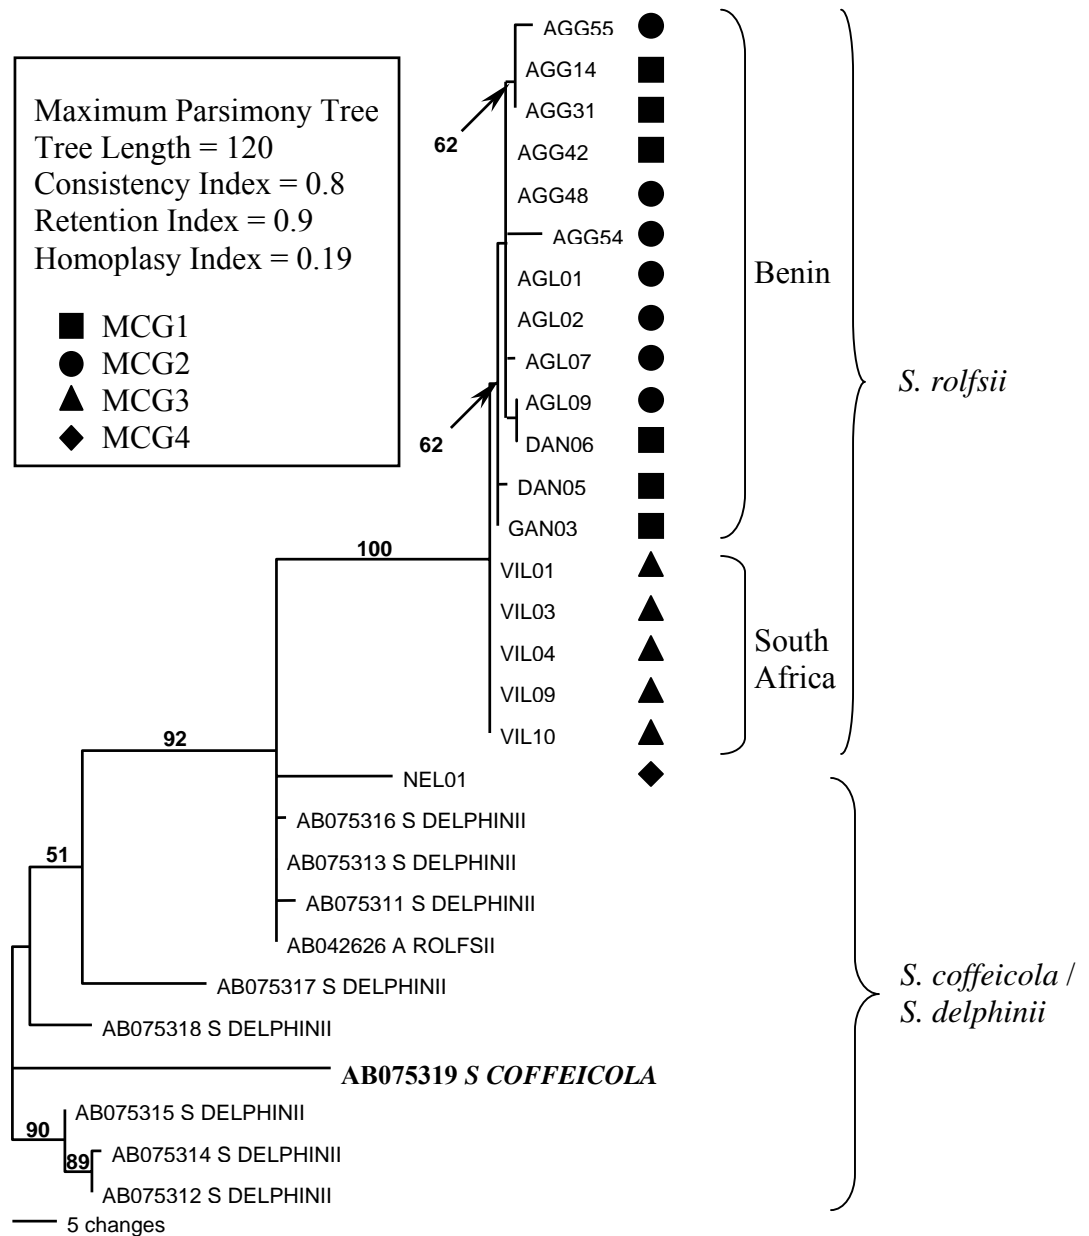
Maximum Parsimony Tree
Tree Length = 120
Consistency Index = 0.8
Retention Index = 0.9
Homoplasy Index = 0.19

MCG1
MCG2
MCG3
MCG4

AGG55
AGG14
AGG31
AGG42
AGG48
AGG54
AGL01
AGL02
AGL07
AGL09
DAN06
DAN05
GAN03
VIL01
VIL03
VIL04
VIL09
VIL10
NEL01

62
62
100
92
51

Benin
South Africa
S. rolfsii

AB075316 S DELPHINII
AB075313 S DELPHINII
AB075311 S DELPHINII
AB042626 A ROLFSII
AB075317 S DELPHINII
AB075318 S DELPHINII
AB075319 S COFFEICOLA
AB075315 S DELPHINII
AB075314 S DELPHINII
AB075312 S DELPHINII

90
89

S. coffeicola / S. delphinii

5 changes